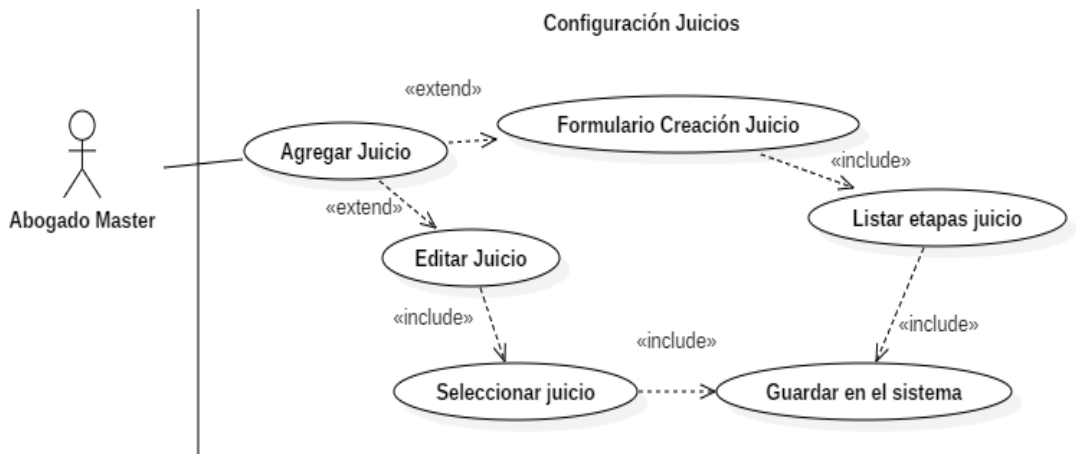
Configuración Juicios

Abogado Master

«extend»

Formulario Creación Juicio

Agregar Juicio

«include»

«extend»

Listar etapas juicio

Editar Juicio

«include»

«include»

«include»

Seleccionar juicio

Guardar en el sistema